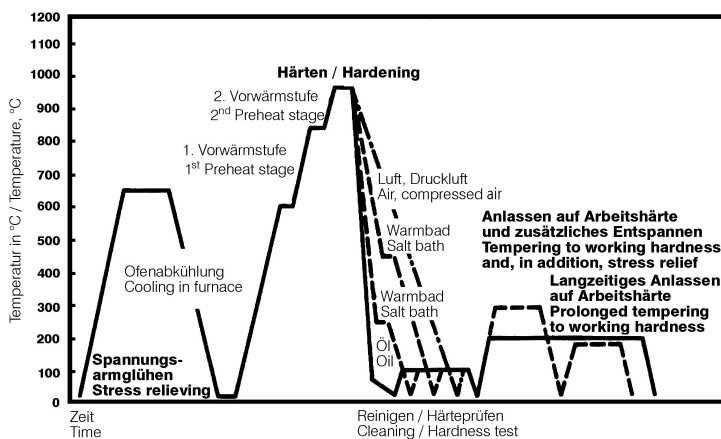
1200
1100
1000
900
800
700
600
500
400
300
200
100
0

Temperatur in °C / Temperature, °C

Härten / Hardening

2. Vorwärmstufe
2nd Preheat stage

1. Vorwärmstufe
1st Preheat stage

Luft, Druckluft
Air, compressed air

Warmbad
Salt bath

Warmbad
Salt bath

Öl
Oil

Ofenabkühlung
Cooling in furnace

Spannungsarmglühen
Stress relieving

Anlassen auf Arbeitshärte und zusätzliches Entspannen
Tempering to working hardness and, in addition, stress relief

Langzeitiges Anlassen auf Arbeitshärte
Prolonged tempering to working hardness

Zeit
Time

Reinigen / Härteprüfen
Cleaning / Hardness test